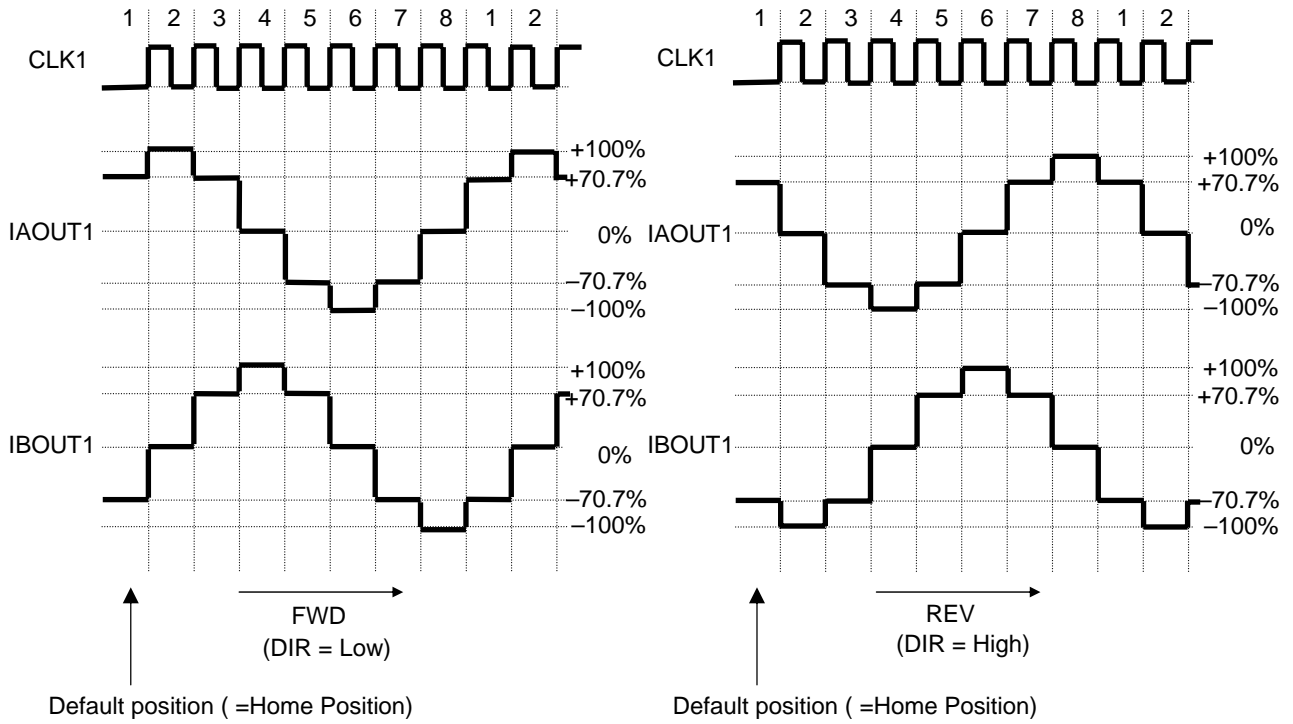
1 2 3 4 5 6 7 8 1 2

CLK1

+100%
+70.7%

IAOUT1

0%

–70.7%
–100%

+100%
+70.7%

IBOUT1

0%

–70.7%
–100%

FWD
(DIR = Low)

Default position ( =Home Position)

1 2 3 4 5 6 7 8 1 2

CLK1

+100%
+70.7%

IAOUT1

0%

–70.7%
–100%

+100%
+70.7%

IBOUT1

0%

–70.7%
–100%

REV
(DIR = High)

Default position ( =Home Position)